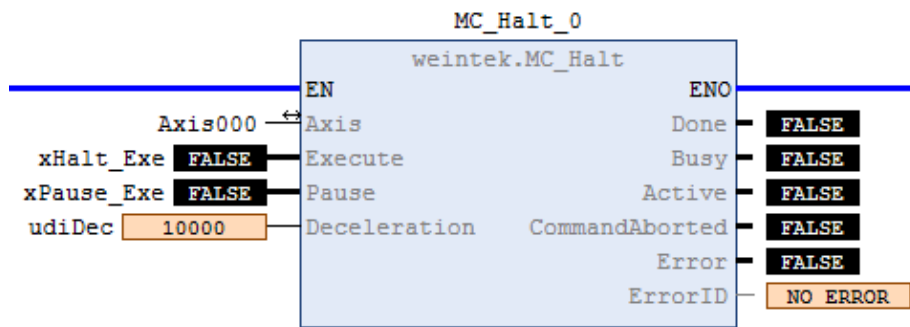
MC_Halt_0

weintek.MC_Halt

EN
ENO

Axis000
Axis
Done
FALSE

xHalt_Exe
FALSE
Execute
Busy
FALSE

xPause_Exe
FALSE
Pause
Active
FALSE

udiDec
10000
Deceleration
CommandAborted
FALSE

Error
FALSE

ErrorID
NO ERROR